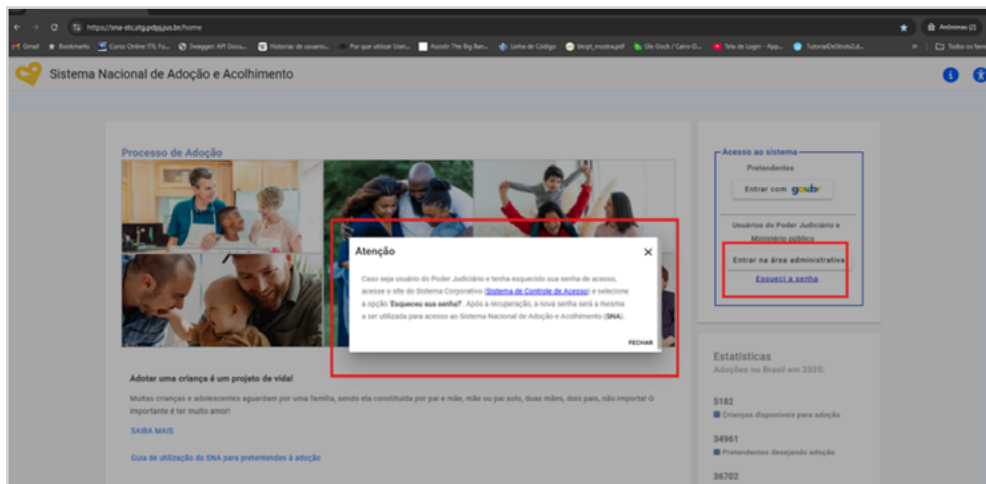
https://sna-stc.stg.pdpj.jus.br/home

Anônimas (2)

Gmail Bookmarks Curso Online ITIL Fu... Swagger: API Docu... Histórias de usuário... Por que utilizar User... Assistir The Big Ban... Linha de Código bkrypt_mostra.pdf Glo Dock / Curro D... Tela de Login - App... TutorialDeStruts2.d... Todos os favoritos

Sistema Nacional de Adoção e Acolhimento

Processo de Adoção

Acesso ao sistema

Pretendentes

Entrar com gov.br

Usuários do Poder Judiciário e Ministério público

Entrar na área administrativa

Esqueci a senha

Atenção

Caso seja usuário do Poder Judiciário e tenha esquecido sua senha de acesso, acesse o site do Sistema Corporativo (Sistema de Controle de Acesso) e selecione a opção "Esqueceu sua senha?". Após a recuperação, a nova senha será a mesma a ser utilizada para acesso ao Sistema Nacional de Adoção e Acolhimento (SNA).

FECHAR

Estatísticas

Adoções no Brasil em 2025:

5182
Crianças disponíveis para adoção

34961
Pretendentes desejando adoção

36702

Adotar uma criança é um projeto de vida!

Muitas crianças e adolescentes aguardam por uma família, sendo ela constituída por pai e mãe, mãe ou pai solo, duas mães, dois pais, não importa! O importante é ter muito amor!

SAIBA MAIS

Guia de utilização do SNA para pretendentes à adoção